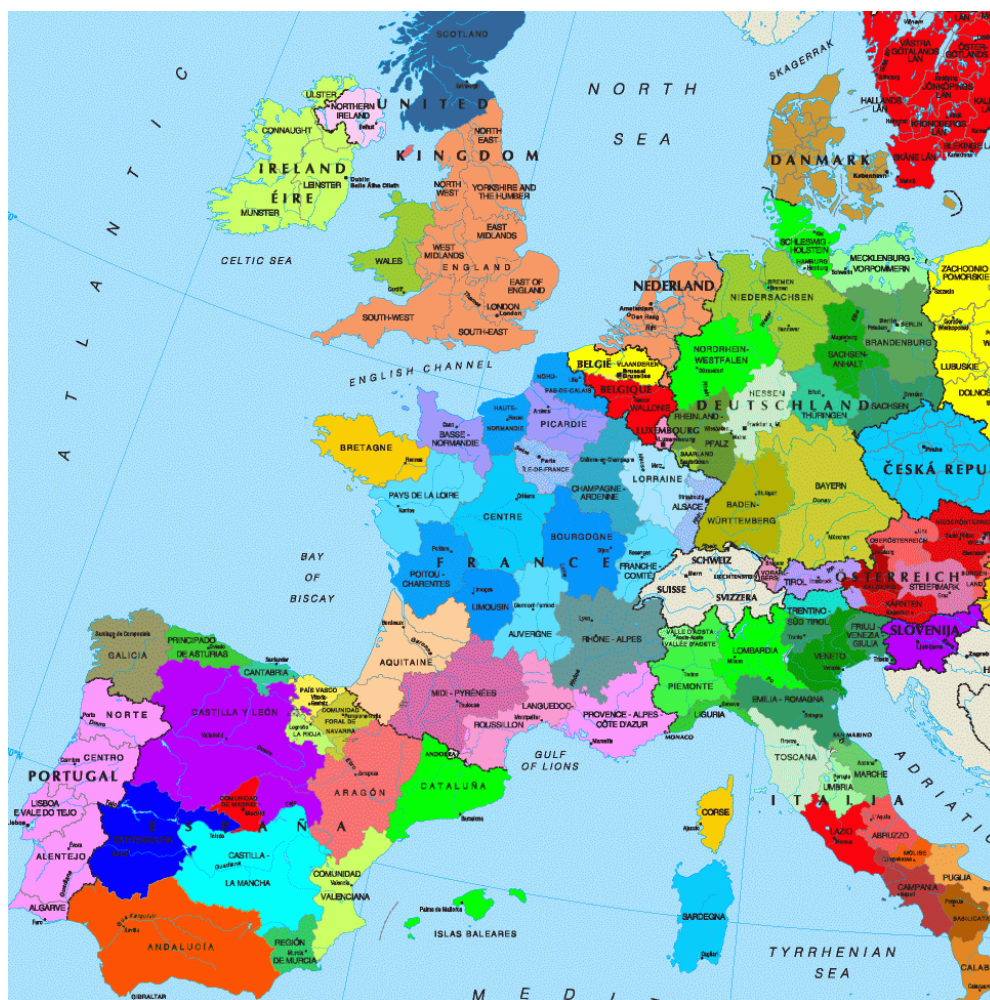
SCOTLAND
NORTH SEA
SKAGERRAK
VÄSTRA GÖTALANDS LÄN
ÖSTERGÖTLANDS LÄN
JÖNKÖPINGS LÄN
HALLANDS LÄN
KRONOBERGS LÄN
BLEKINGE LÄN
SKÅNE LÄN
ULSTER
NORTHERN IRELAND
Belfast
UNITED KINGDOM
NORTH EAST
CONNAUGHT
IRELAND ÉIRE
LEINSTER
Dublin
MUNSTER
NORTH WEST
YORKSHIRE AND THE HUMBER
DANMARK
København
ATLANTIC
CELTIC SEA
WALES
WEST MIDLANDS
EAST MIDLANDS
ENGLAND
EAST OF ENGLAND
LONDON
London
SOUTH-WEST
SOUTH-EAST
SCHLESWIG-HOLSTEIN
HAMBURG
BREMEN
MECKLENBURG-VORPOMMERN
ZACHODNIOPOMORSKIE
NEDERLAND
Amsterdam
NIEDERSACHSEN
BERLIN
BRANDENBURG
LUBUSKIE
NORDRHEIN-WESTFALEN
SACHSEN-ANHALT
BELGIË
VLAANDEREN
Brussel
Bruxelles
BELGIQUE
WALLONIE
ENGLISH CHANNEL
NORD-PAS-DE-CALAIS
HAUTE-NORMANDIE
PICARDIE
HESSEN
DEUTSCHLAND
THÜRINGEN
SACHSEN
RHEINLAND-PFALZ
LUXEMBOURG
SAARLAND
BRETAGNE
BASSE-NORMANDIE
ÎLE-DE-FRANCE
Paris
CHAMPAGNE-ARDENNE
LORRAINE
ALSACE
ČESKÁ REPU
PAYS DE LA LOIRE
CENTRE
BOURGOGNE
BADEN-WÜRTTEMBERG
BAYERN
FRANCE
FRANCHE-COMTÉ
POITOU-CHARENTES
LIMOUSIN
AUVERGNE
RHÔNE - ALPES
SCHWEIZ
SUISSE
SVIZZERA
TIROL
ÖSTERREICH
STEIERMARK
KÄRNTEN
BAY OF BISCAY
TRENTINO-SÜD TIROL
FRIULI-VENEZIA GIULIA
SLOVENIJA
GALICIA
PRINCIPADO DE ASTURIAS
CANTABRIA
AQUITAINE
VALLE D'AOSTA
LOMBARDIA
VENETO
PAÍS VASCO
CASTILLA Y LEÓN
NORTE
COMUNIDAD FORAL DE NAVARRA
LA RIOJA
MIDI - PYRÉNÉES
LANGUEDOC-ROUSSILLON
PROVENCE - ALPES - CÔTE D'AZUR
PIEMONTE
EMILIA - ROMAGNA
LIGURIA
MONACO
PORTUGAL
CENTRO
ANDORRA
GULF OF LIONS
TOSCANA
MARCHE
ADRIATIC
SAN MARINO
UMBRIA
LISBOA E VALE DO TEJO
ARAGÓN
CATALUÑA
ITALIA
COMUNIDAD DE MADRID
Madrid
ESPAÑA
EXTREMADURA
CORSE
LAZIO
Roma
ABRUZZO
MOLISE
ALENTEJO
CASTILLA-LA MANCHA
COMUNIDAD VALENCIANA
Valencia
PUGLIA
CAMPANIA
ALGARVE
ANDALUCÍA
REGIÓN DE MURCIA
ISLAS BALEARES
Palma de Mallorca
SARDEGNA
BASILICATA
TYRRHENIAN SEA
GIBRALTAR
MEDI
CALAB